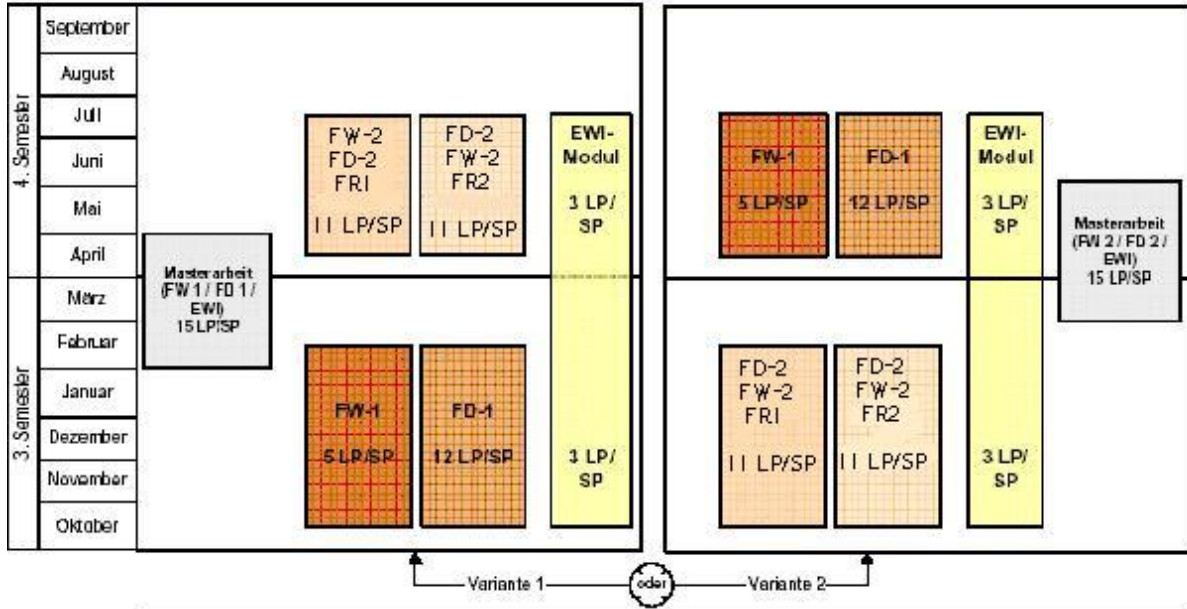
4. Semester

September

August

Juli

Juni

Mai

April

3. Semester

März

Februar

Januar

Dezember

November

Oktober

Masterarbeit (FW 1 / FD 1 / EWI) 15 LP/SP

FW-2 FD-2 FR1

11 LP/SP

FD-2 FW-2 FR2

11 LP/SP

EWI-Modul

3 LP/ SP

FW-1

5 LP/SP

FD-1

12 LP/SP

3 LP/ SP

FW-1

5 LP/SP

FD-1

12 LP/SP

EWI-Modul

3 LP/ SP

Masterarbeit (FW 2 / FD 2 / EWI) 15 LP/SP

FD-2 FW-2 FR1

11 LP/SP

FD-2 FW-2 FR2

11 LP/SP

3 LP/ SP

Variante 1

oder

Variante 2